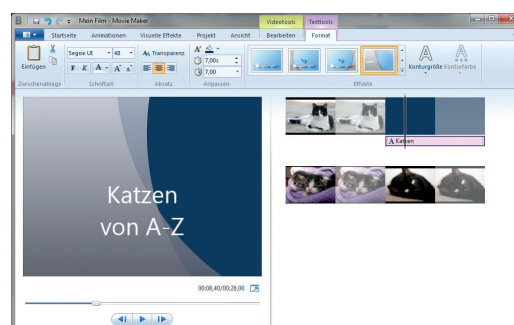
Mein Film - Movie Maker

Videotools Texttools

Startseite Animationen Visuelle Effekte Projekt Ansicht Bearbeiten Format

Einfügen

Segoe UI 48

F K A A A

Transparenz

7,00s

7,00

Konturgröße Konturfarbe

Zwischenablage Schriftart Absatz Anpassen Effekte

Katzen von A-Z

00:08,40/00:28,00

A Katzen